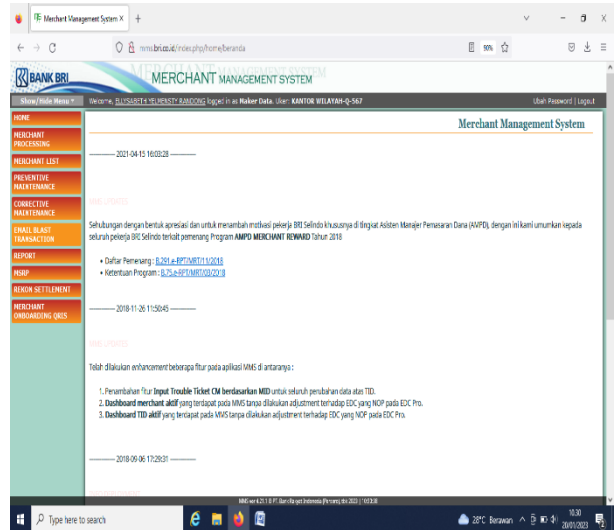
Merchant Management System ×  +

mms.bri.co.id/index.php/home/beranda

90%

BANK BRI

MERCHANT MANAGEMENT SYSTEM

Show/Hide Menu ▾

Welcome, ELISABETH YELMENSTY RANDONG logged in as Naker Data. User: KANTOR WILAYAH-Q-567

Ubah Password | Logout

HOME
MERCHANT PROCESSING
MERCHANT LIST
PREVENTIVE MAINTENANCE
CORRECTIVE MAINTENANCE
EMAIL BLAST TRANSACTION
REPORT
MSRP
REKON SETTLEMENT
MERCHANT ONBOARDING QRIS

Merchant Management System

———— 2021-04-15 16:03:28 ————

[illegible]

Sehubungan dengan bentuk apresiasi dan untuk menambah motivasi pekerja BRI Selindo khususnya di tingkat Asisten Manajer Pemasaran Dana (AMPD), dengan ini kami umumkan kepada seluruh pekerja BRI Selindo terkait pemenang Program AMPD MERCHANT REWARD Tahun 2018

• Daftar Pemenang : B.291.e-RPT/MRT/11/2018
• Ketentuan Program : B.75.e-RPT/MRT/03/2018

———— 2018-11-26 11:50:45 ————

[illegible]

Telah dilakukan enhancement beberapa fitur pada aplikasi MMS di antaranya :

1. Penambahan fitur Input Trouble Ticket CM berdasarkan MID untuk seluruh perubahan data atas TID.
2. Dashboard merchant aktif yang terdapat pada MMS tanpa dilakukan adjustment terhadap EDC yang NOP pada EDC Pro.
3. Dashboard TID aktif yang terdapat pada MMS tanpa dilakukan adjustment terhadap EDC yang NOP pada EDC Pro.

———— 2018-09-06 17:29:31 ————

MMS ver 4.21.1 © PT. Bank Rakyat Indonesia (Persero), tbk 2023 | 193.0.18

Type here to search

28°C Berawan

10:30
20/01/2023